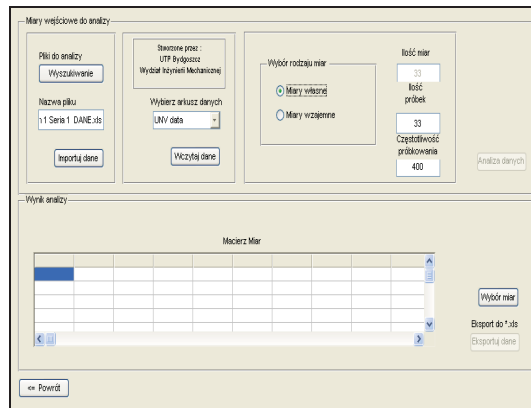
Miary wejściowe do analizy

Pliki do analizy
Wyszukiwanie

Nazwa pliku
1 Seria 1 DANE.xls

Importuj dane

Stworzone przez :
UTP Bydgoszcz
Wydział Inżynierii Mechanicznej

Wybierz arkusz danych
UNV data

Wczytaj dane

Wybór rodzaju miar
Miary własne
Miary wzajemne

Ilość miar
33
Ilość próbek
33
Częstotliwość próbkowania
400

Analiza danych

Wynik analizy

Macierz Miar

Wybór miar

Eksport do *.xls
Eksportuj dane

<= Powrót